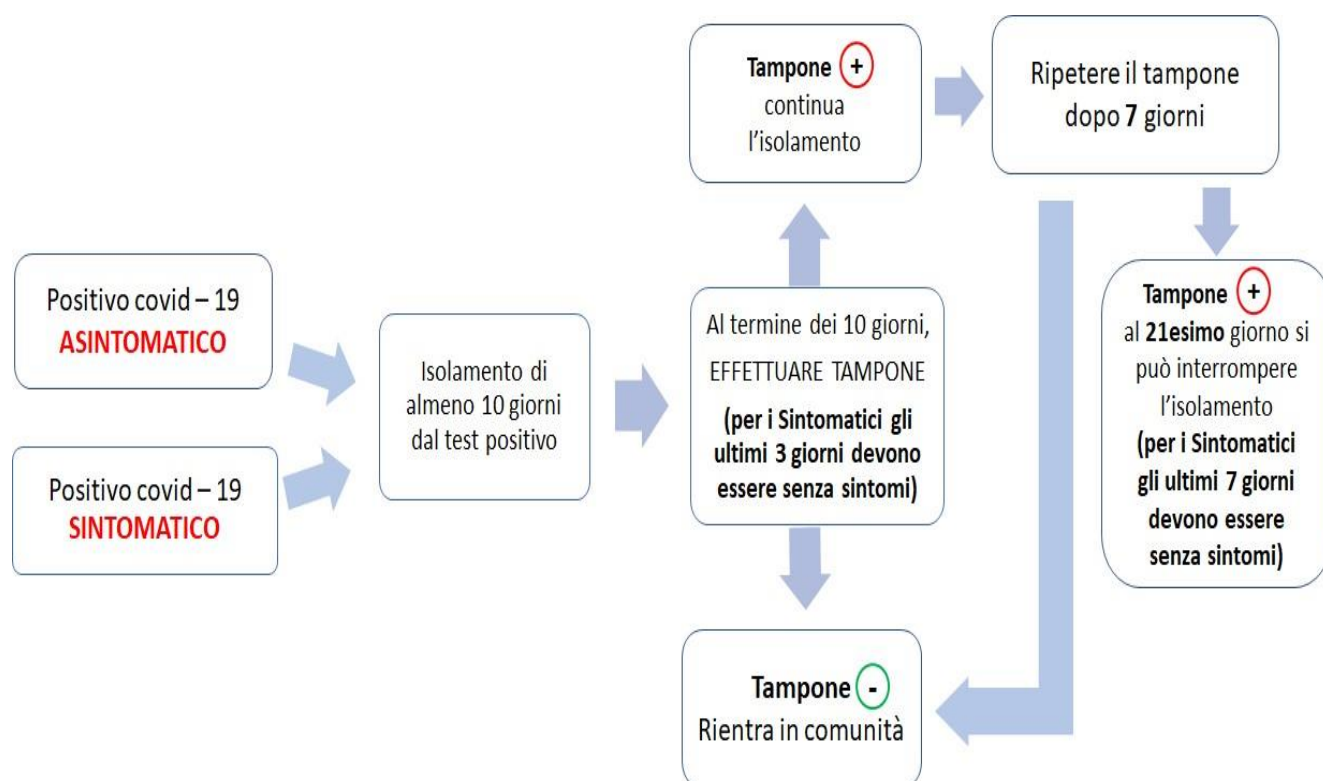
Positivo covid – 19
ASINTOMATICO

Positivo covid – 19
SINTOMATICO

Isolamento di almeno 10 giorni dal test positivo

Al termine dei 10 giorni, EFFETTUARE TAMPONE
(per i Sintomatici gli ultimi 3 giorni devono essere senza sintomi)

Tampone + continua l'isolamento

Ripetere il tampone dopo 7 giorni

Tampone + al 21esimo giorno si può interrompere l'isolamento
(per i Sintomatici gli ultimi 7 giorni devono essere senza sintomi)

Tampone - Rientra in comunità